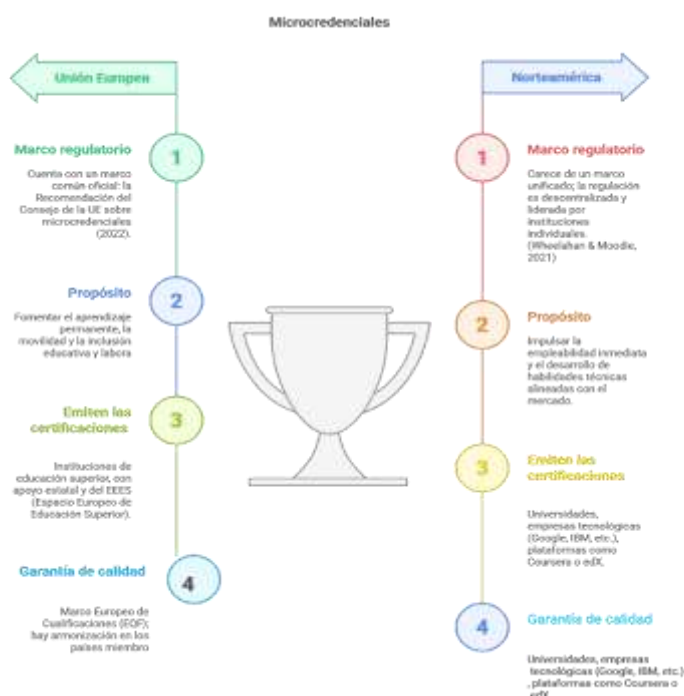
Microcredenciales

Unión Europea

1

Marco regulatorio

Cuenta con un marco común oficial: la Recomendación del Consejo de la UE sobre microcredenciales (2022).

2

Propósito

Fomentar el aprendizaje permanente, la movilidad y la inclusión educativa y labora

3

Emiten las certificaciones

Instituciones de educación superior, con apoyo estatal y del EEES (Espacio Europeo de Educación Superior).

4

Garantía de calidad

Marco Europeo de Cualificaciones (EQF); hay armonización en los países miembro

Norteamérica

1

Marco regulatorio

Carece de un marco unificado; la regulación es descentralizada y liderada por instituciones individuales. (Wheelahan & Moodie, 2021)

2

Propósito

Impulsar la empleabilidad inmediata y el desarrollo de habilidades técnicas alineadas con el mercado.

3

Emiten las certificaciones

Universidades, empresas tecnológicas (Google, IBM, etc.), plataformas como Coursera o edX.

4

Garantía de calidad

Universidades, empresas tecnológicas (Google, IBM, etc.) , plataformas como Coursera o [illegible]